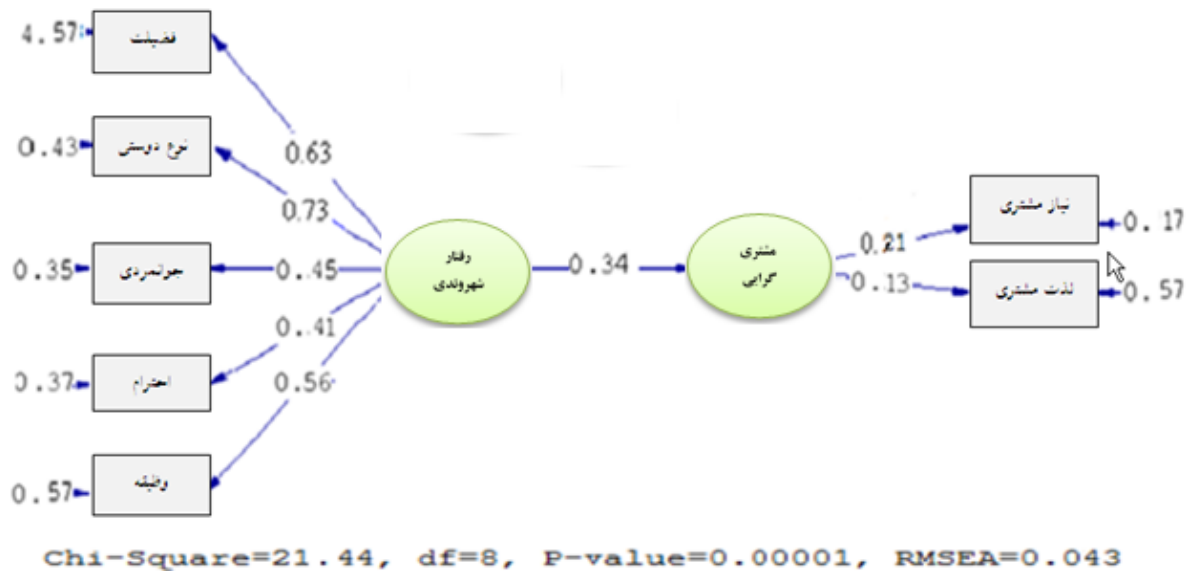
4.57 فضیلت
0.43 نوع دوستی
0.35 جوانمردی
0.37 احترام
0.57 وظیفه

0.63
0.73
0.45
0.41
0.56

رفتار شهروندی

0.34

مشتری گرایی

0.21
0.13

نیاز مشتری 0.17
لذت مشتری 0.57

Chi-Square=21.44, df=8, P-value=0.00001, RMSEA=0.043